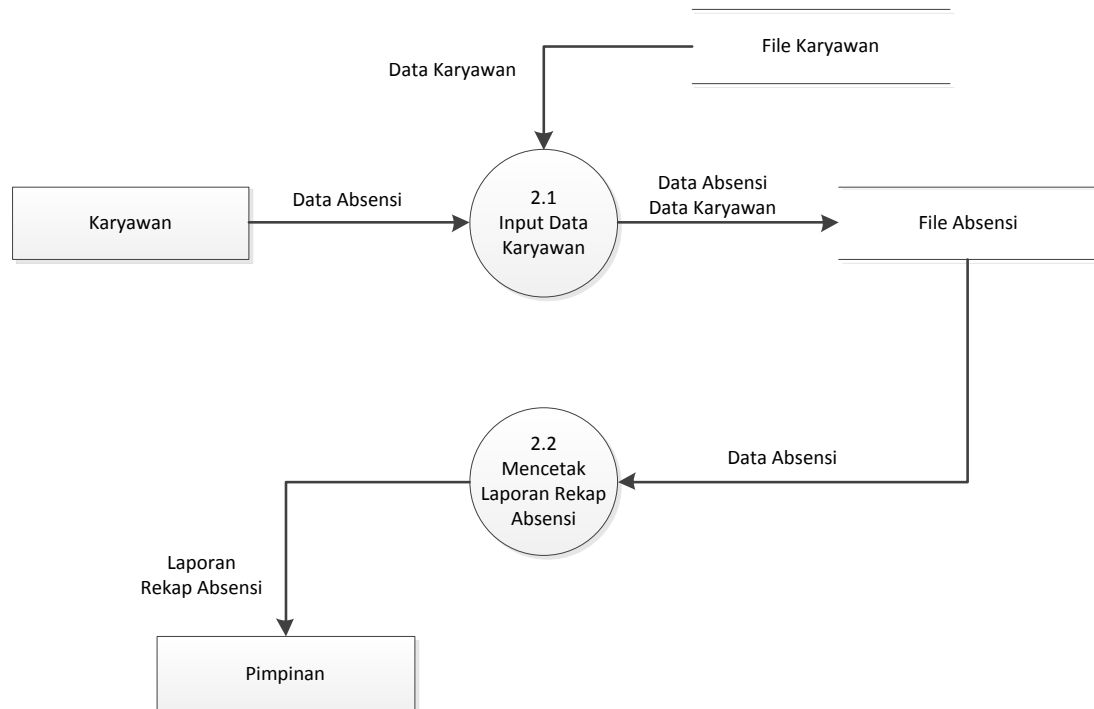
File Karyawan

Data Karyawan

Karyawan

Data Absensi

2.1
Input Data
Karyawan

Data Absensi
Data Karyawan

File Absensi

2.2
Mencetak
Laporan Rekap
Absensi

Data Absensi

Laporan
Rekap Absensi

Pimpinan